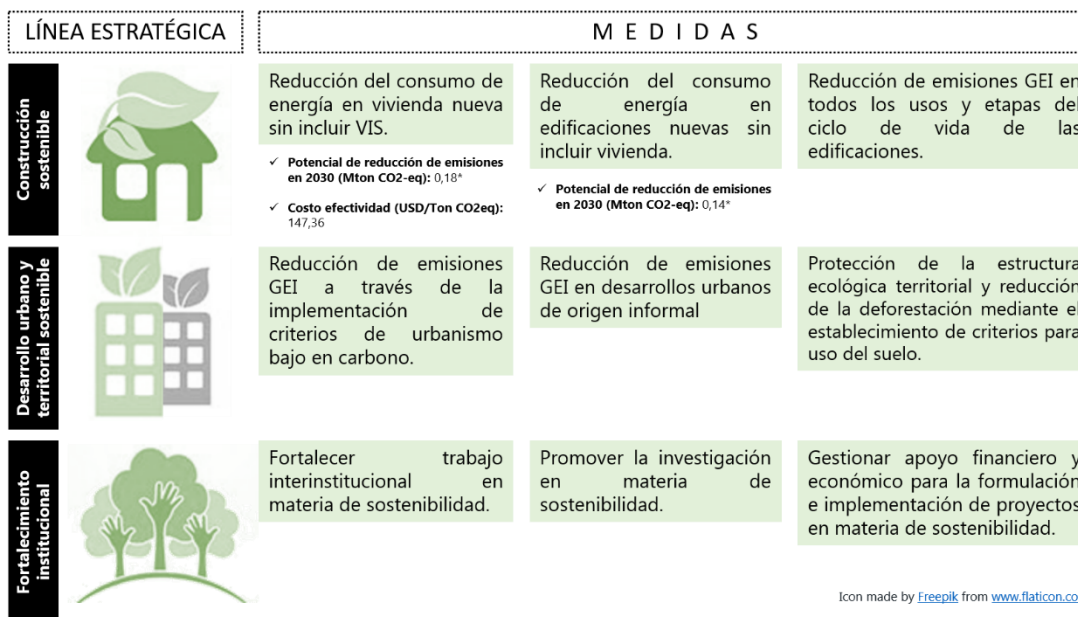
LÍNEA ESTRATÉGICA

M E D I D A S

Construcción sostenible

Reducción del consumo de energía en vivienda nueva sin incluir VIS.

✓ Potencial de reducción de emisiones en 2030 (Mton CO2-eq): 0,18*

✓ Costo efectividad (USD/Ton CO2eq): 147,36

Reducción del consumo de energía en edificaciones nuevas sin incluir vivienda.

✓ Potencial de reducción de emisiones en 2030 (Mton CO2-eq): 0,14*

Reducción de emisiones GEI en todos los usos y etapas del ciclo de vida de las edificaciones.

Desarrollo urbano y territorial sostenible

Reducción de emisiones GEI a través de la implementación de criterios de urbanismo bajo en carbono.

Reducción de emisiones GEI en desarrollos urbanos de origen informal

Protección de la estructura ecológica territorial y reducción de la deforestación mediante el establecimiento de criterios para uso del suelo.

Fortalecimiento institucional

Fortalecer trabajo interinstitucional en materia de sostenibilidad.

Promover la investigación en materia de sostenibilidad.

Gestionar apoyo financiero y económico para la formulación e implementación de proyectos en materia de sostenibilidad.

Icon made by Freepik from www.flaticon.co